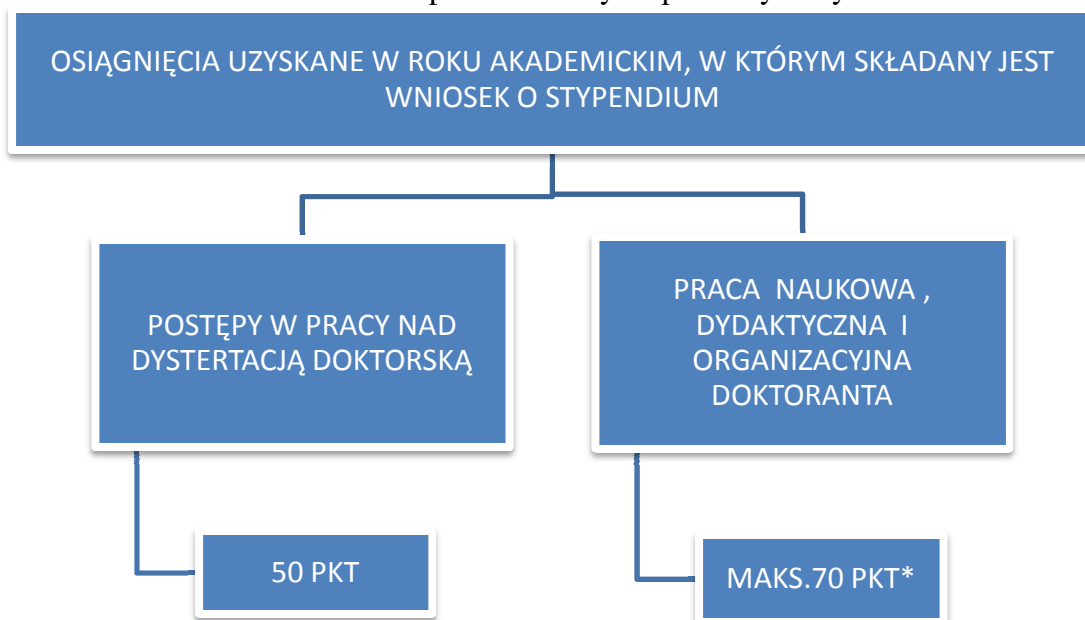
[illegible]

OSIĄGNIĘCIA UZYSKANE W ROKU AKADEMICKIM, W KTÓRYM SKŁADANY JEST WNIOSEK O STYPENDIUM

POSTĘPY W PRACY NAD DYSTERTACJĄ DOKTORSKĄ

PRACA NAUKOWA , DYDAKTYCZNA I ORGANIZACYJNA DOKTORANTA

50 PKT

MAKS.70 PKT*